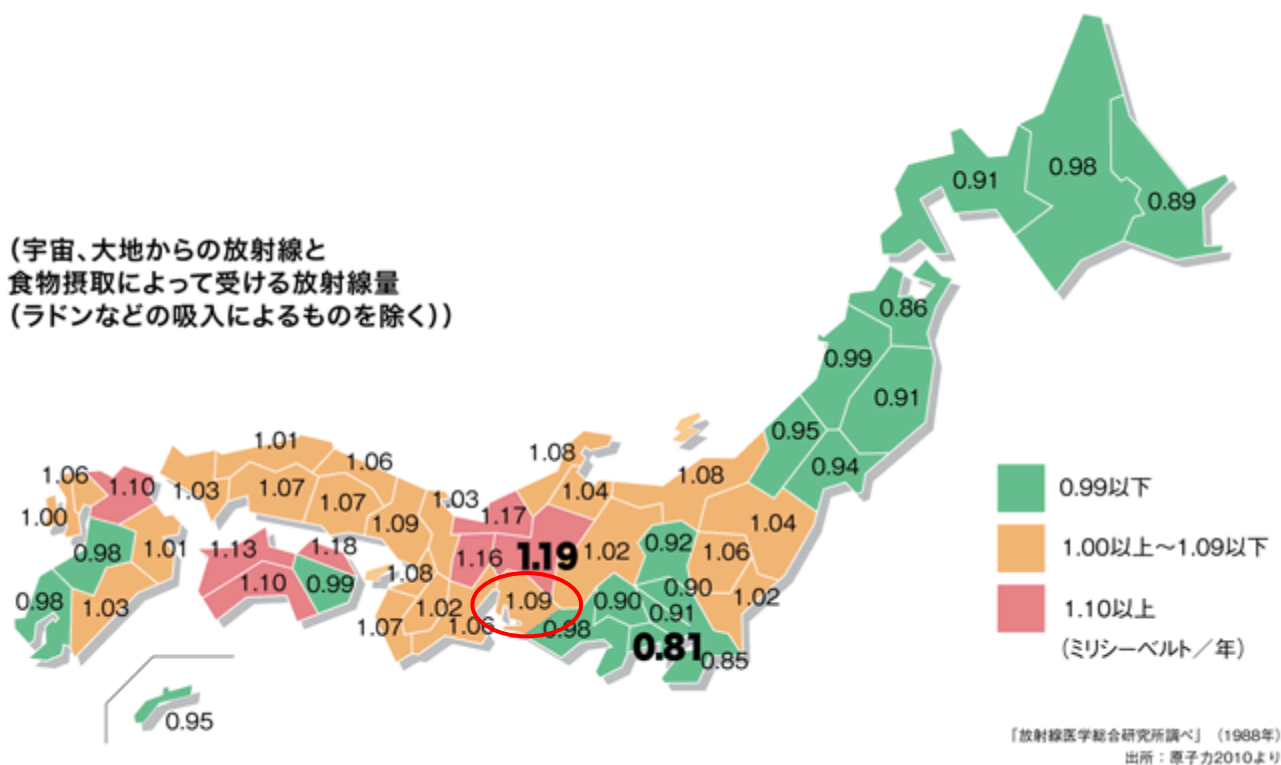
(宇宙、大地からの放射線と
食物摂取によって受ける放射線量
(ラドンなどの吸入によるものを除く))

0.91
0.98
0.89
0.86
0.99
0.91
0.95
0.94
1.08
1.08
1.04
1.01
1.06
1.06
1.10
1.03
1.07
1.07
1.03
1.17
1.00
1.09
0.98
1.01
1.13
1.18
1.16
1.19
1.02
0.92
1.06
1.04
1.10
0.99
1.08
0.90
0.98
1.03
1.02
1.09
0.90
0.91
1.02
1.07
1.06
0.98
0.81
0.85
0.95

0.99以下
1.00以上～1.09以下
1.10以上
(ミリシーベルト／年)

「放射線医学総合研究所調べ」(1988年)
出所:原子力2010より